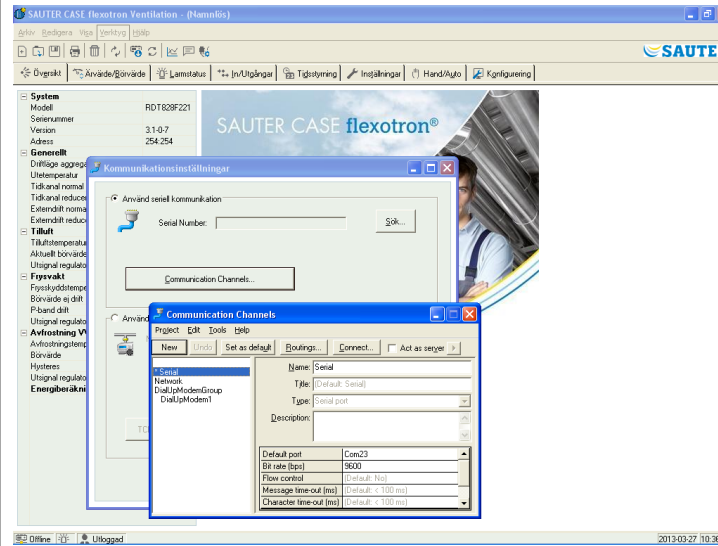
SAUTER CASE flexotron Ventilation - (Namnlös)

Arkiv Redigera Visa Verktyg Hjälp

SAUTER

Översikt Ärvärde/Börvärde Larmstatus In/Utgångar Tidsstyrning Inställningar Hand/Auto Konfigurering

System
Modell RDT828F221
Serienummer
Version 3.1-0-7
Adress 254:254
Generellt
Driftläge aggrega
Utetemperatur
Tidkanal normal
Tidkanal reducer
Externdrift norma
Externdrift reduc
Tilluft
Tilluftstemperatu
Aktuellt börvärde
Utsignal regulato
Frysvakt
Frysskyddstempe
Börvärde ej drift
P-band drift
Utsignal regulato
Avfrostning V
Avfrostningstemp
Börvärde
Hysteres
Utsignal regulato
Energiberäkni

SAUTER CASE flexotron®

Kommunikationsinställningar

Använd seriell kommunikation

Serial Number:

Sök...

Communication Channels...

Använ

TC

Communication Channels

Project Edit Tools Help

New Undo Set as default Routings... Connect... Act as server

* Serial
Network
DialUpModemGroup
DialUpModem1

Name: Serial
Title: (Default: Serial)
Type: Serial port
Description:

| Default port | Com23 |
|---|---|
| Bit rate (bps) | 9600 |
| Flow control | (Default: No) |
| Message time-out (ms) | (Default: < 100 ms) |
| Character time-out (ms) | (Default: < 100 ms) |

Offline Utloggad

2013-03-27 10:36